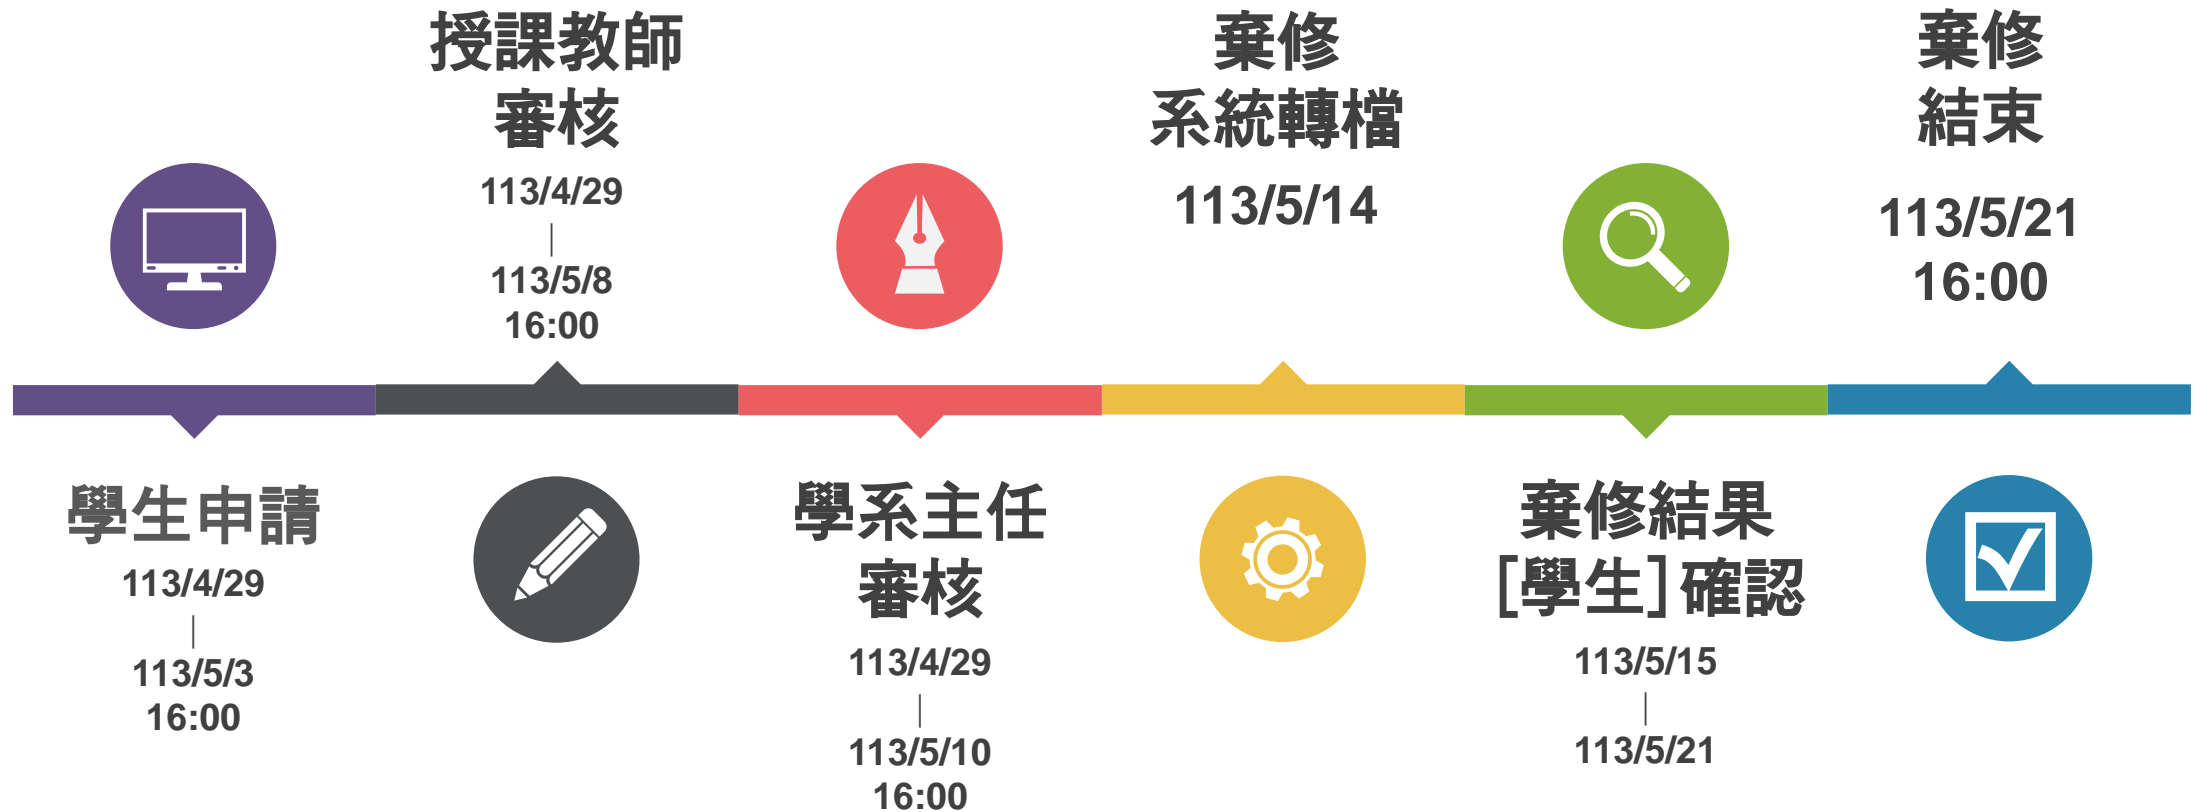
學生申請
113/4/29
|
113/5/3
16:00

授課教師審核
113/4/29
|
113/5/8
16:00

學系主任審核
113/4/29
|
113/5/10
16:00

棄修系統轉檔
113/5/14

棄修結果[學生]確認
113/5/15
|
113/5/21

棄修結束
113/5/21
16:00